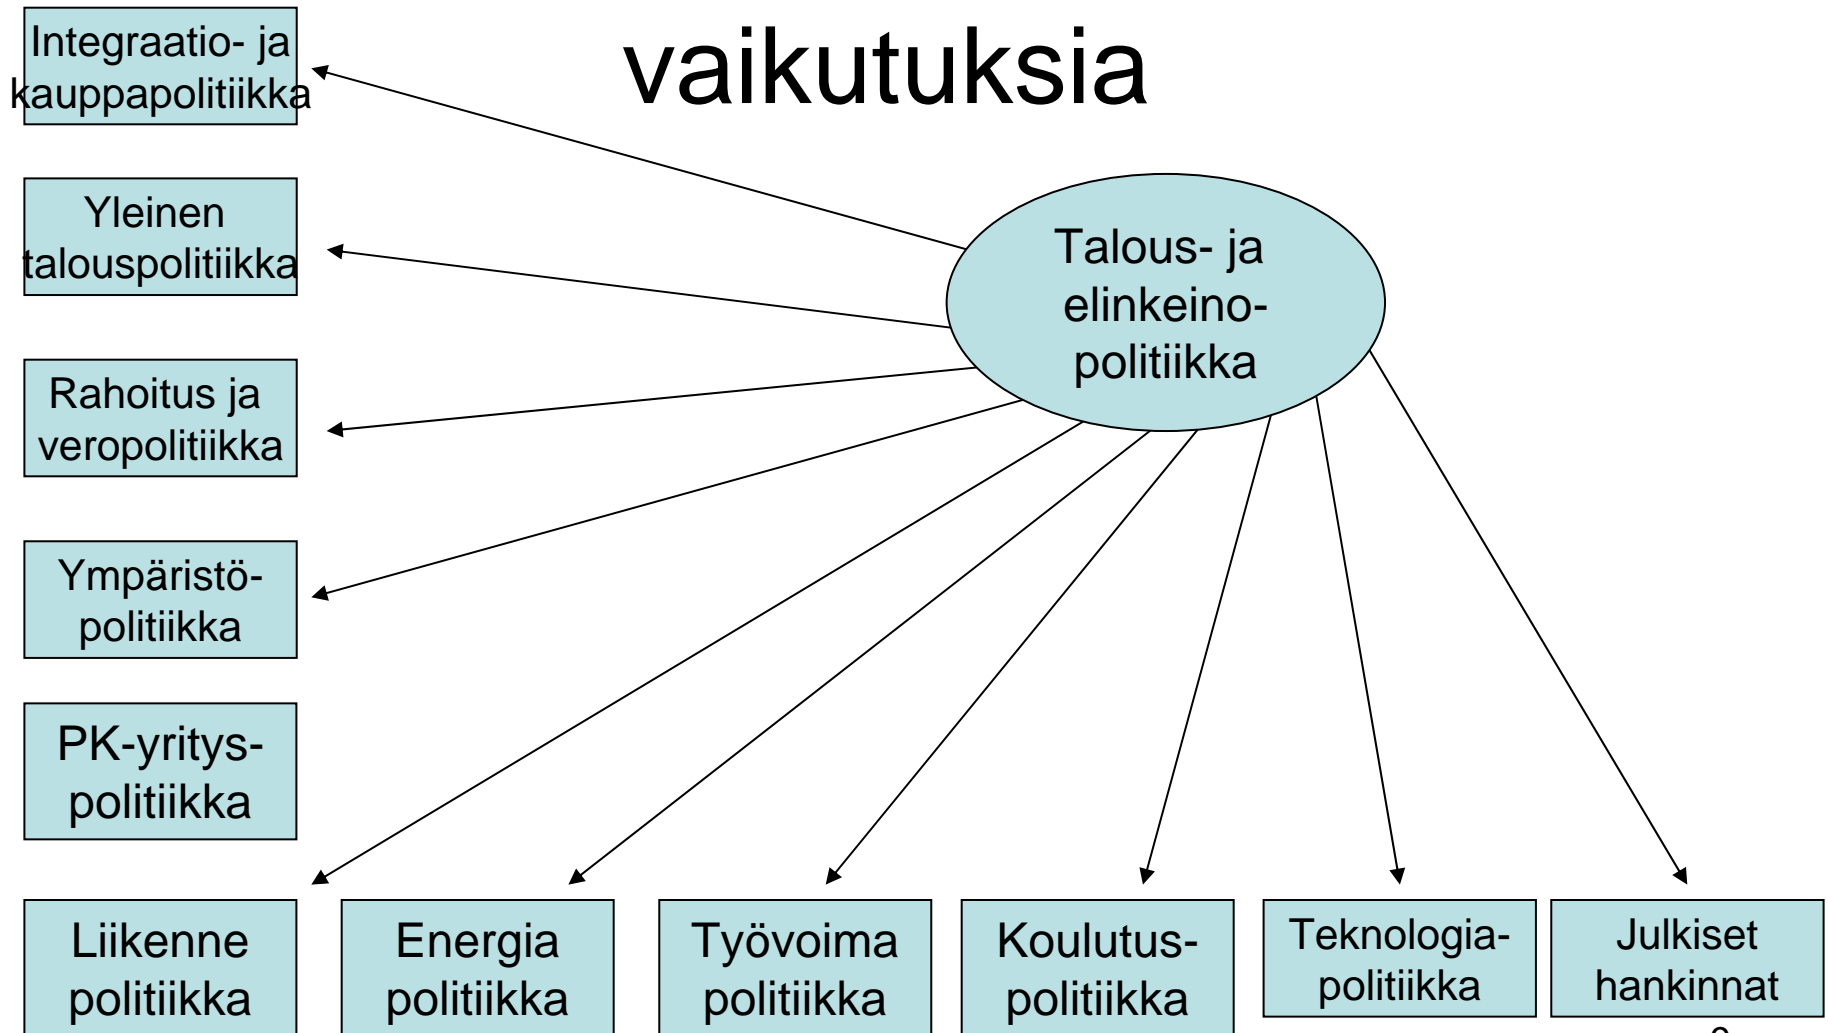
vaikutuksia

Integraatio- ja kauppapolitiikka

Yleinen talouspolitiikka

Rahoitus ja veropolitiikka

Ympäristöpolitiikka

PK-yrityspolitiikka

Talous- ja elinkeinopolitiikka

Liikenne politiikka

Energia politiikka

Työvoima politiikka

Koulutuspolitiikka

Teknologiapolitiikka

Julkiset hankinnat

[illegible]